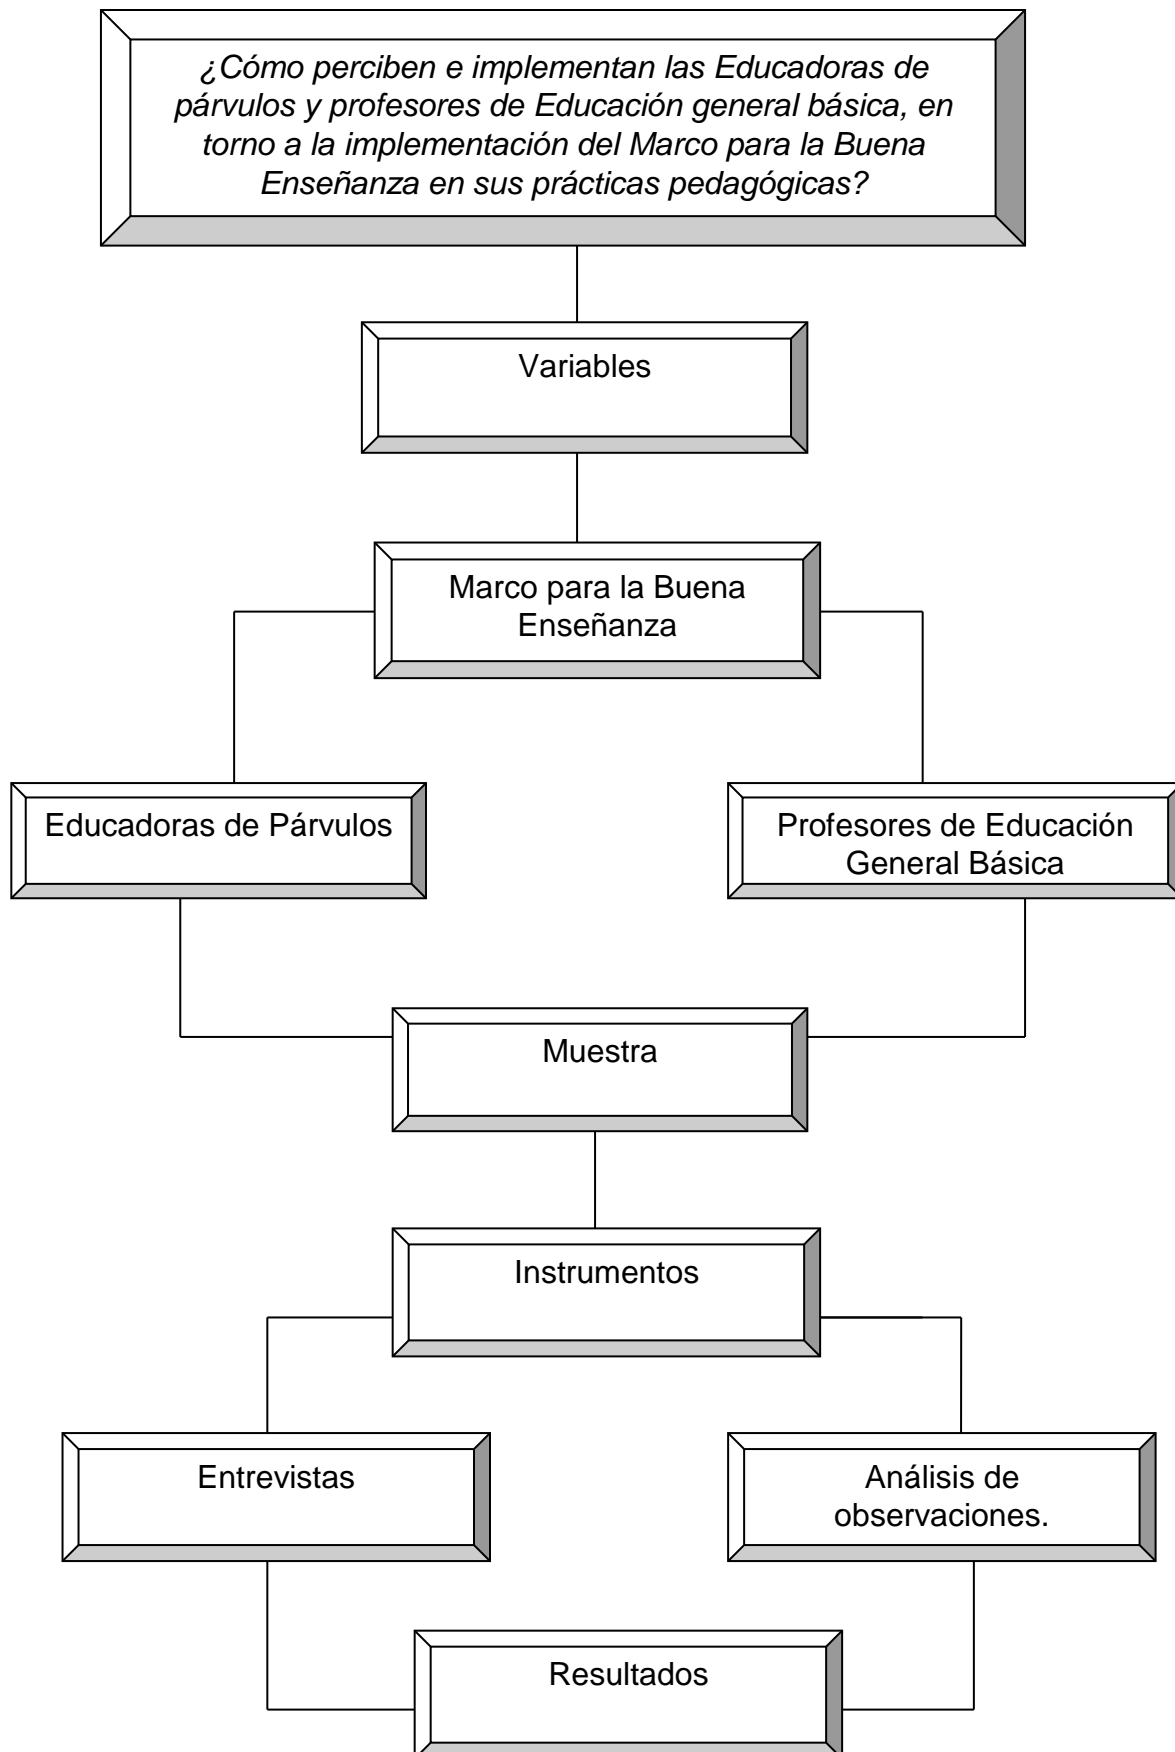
¿Cómo perciben e implementan las Educadoras de párvulos y profesores de Educación general básica, en torno a la implementación del Marco para la Buena Enseñanza en sus prácticas pedagógicas?

Variables

Marco para la Buena Enseñanza

Educadoras de Párvulos

Profesores de Educación General Básica

Muestra

Instrumentos

Entrevistas

Análisis de observaciones.

Resultados